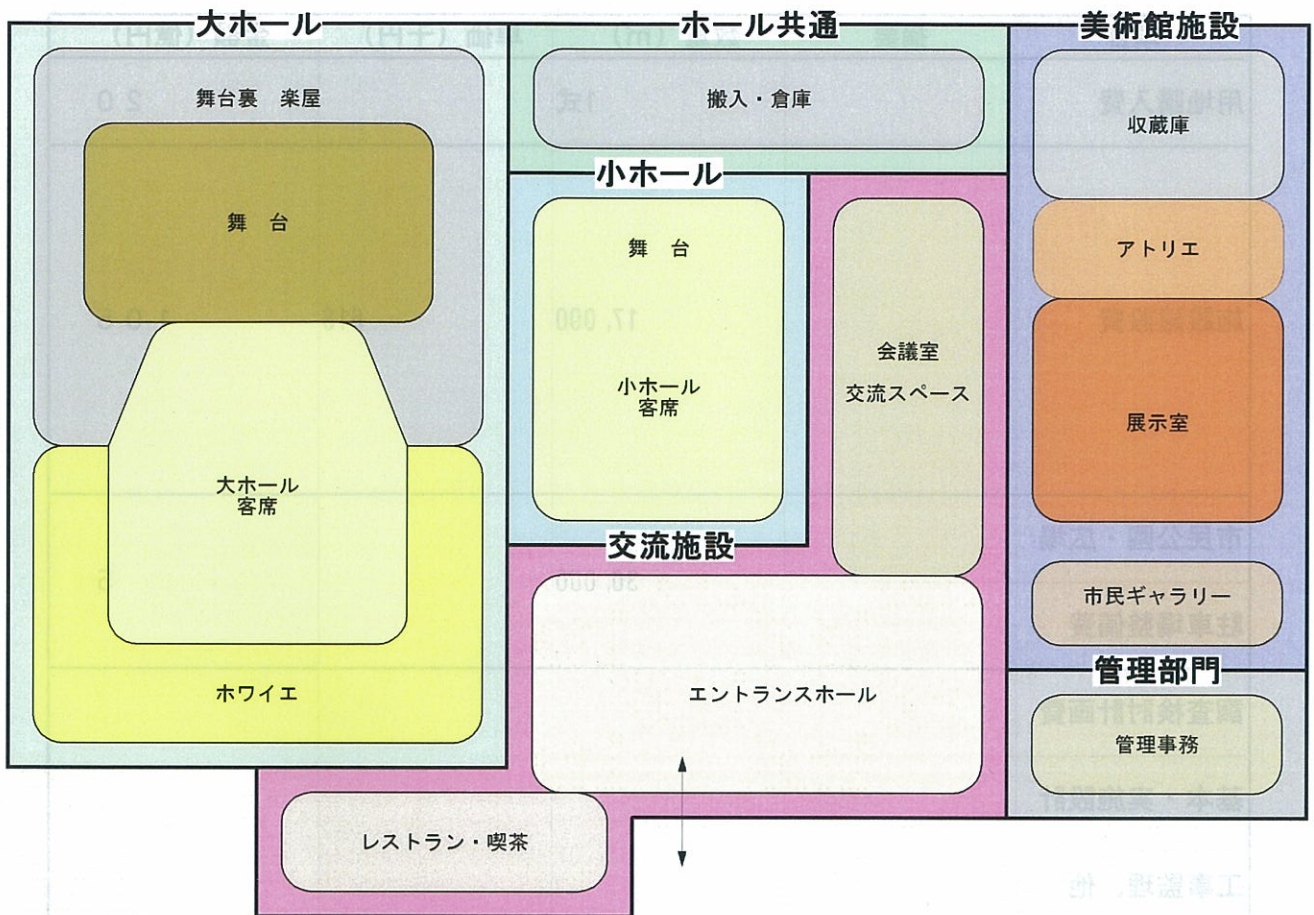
大ホール

舞台裏　楽屋

舞　台

大ホール
客席

ホワイエ

ホール共通

搬入・倉庫

小ホール

舞　台

小ホール
客席

会議室
交流スペース

交流施設

エントランスホール

レストラン・喫茶

美術館施設

収蔵庫

アトリエ

展示室

市民ギャラリー

管理部門

管理事務